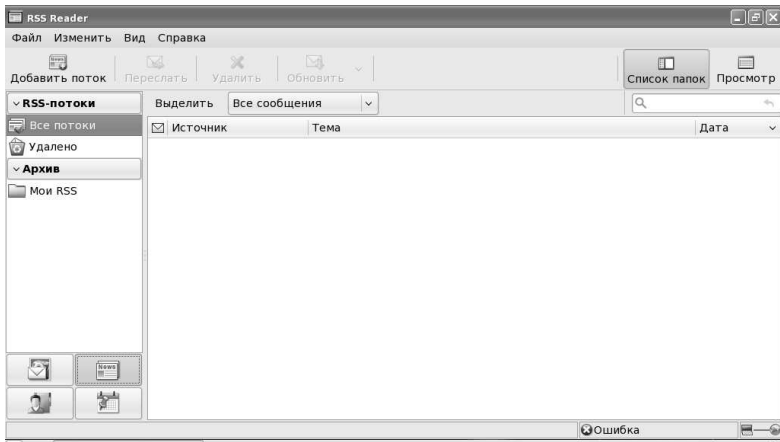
RSS Reader

Файл Изменить Вид Справка

Добавить поток Переслать Удалить Обновить

Список папок Просмотр

RSS-потоки

Все потоки

Удалено

Архив

Мои RSS

Выделить Все сообщения

Источник Тема Дата

News

News

Ошибка